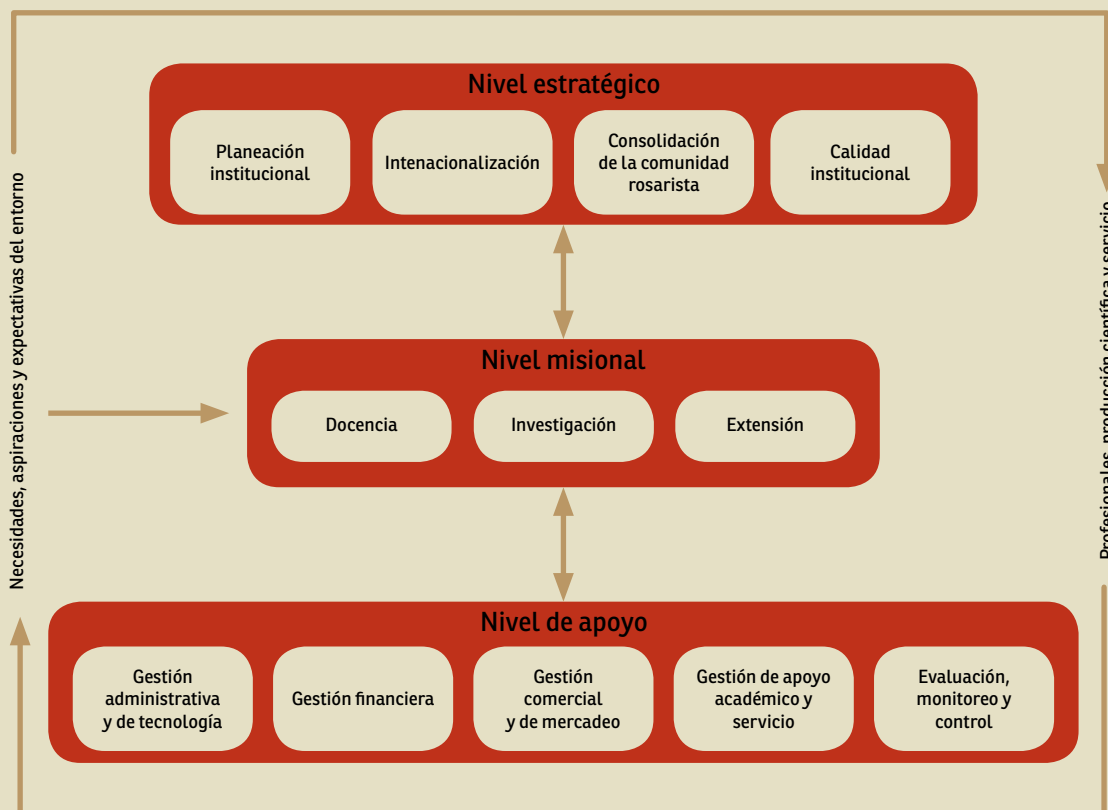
Necesidades, aspiraciones y expectativas del entorno

Nivel estratégico

Planeación institucional

Intenacionalización

Consolidación de la comunidad rosarista

Calidad institucional

Nivel misional

Docencia

Investigación

Extensión

Nivel de apoyo

Gestión administrativa y de tecnología

Gestión financiera

Gestión comercial y de mercadeo

Gestión de apoyo académico y servicio

Evaluación, monitoreo y control

Profesionales, producción científica y servicio